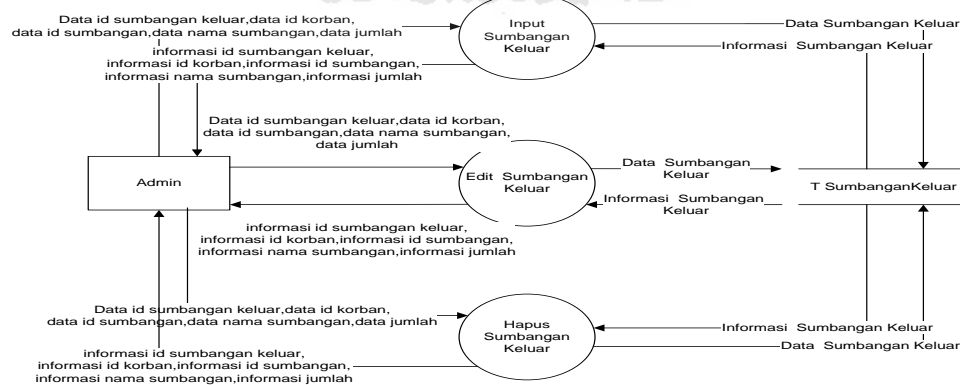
Data id sumbangan keluar,data id korban, data id sumbangan,data nama sumbangan,data jumlah

Input Sumbangan Keluar

Data Sumbangan Keluar

Informasi Sumbangan Keluar

informasi id sumbangan keluar, informasi id korban,informasi id sumbangan, informasi nama sumbangan,informasi jumlah

Data id sumbangan keluar,data id korban, data id sumbangan,data nama sumbangan, data jumlah

Admin

Edit Sumbangan Keluar

Data Sumbangan Keluar

Informasi Sumbangan Keluar

T SumbanganKeluar

informasi id sumbangan keluar, informasi id korban,informasi id sumbangan, informasi nama sumbangan,informasi jumlah

Data id sumbangan keluar,data id korban, data id sumbangan,data nama sumbangan,data jumlah

Hapus Sumbangan Keluar

Informasi Sumbangan Keluar

Data Sumbangan Keluar

informasi id sumbangan keluar, informasi id korban,informasi id sumbangan, informasi nama sumbangan,informasi jumlah